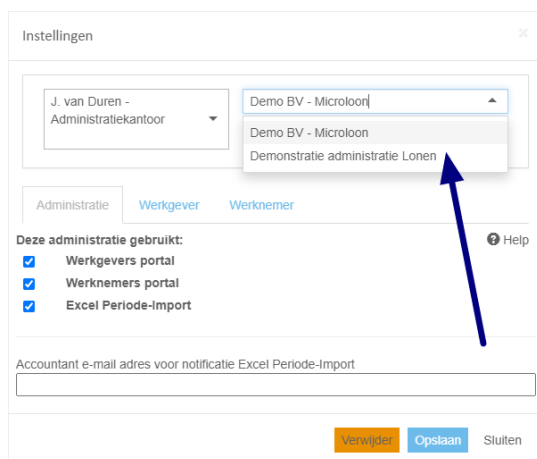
Instellingen

×

J. van Duren - Administratiekantoor

Demo BV - Microloon

Demo BV - Microloon

Demonstratie administratie Lonen

Administratie

Werkgever

Werknemer

Deze administratie gebruikt:

Help

Werkgevers portal

Werknemers portal

Excel Periode-Import

Accountant e-mail adres voor notificatie Excel Periode-Import

Verwijder

Opslaan

Sluiten